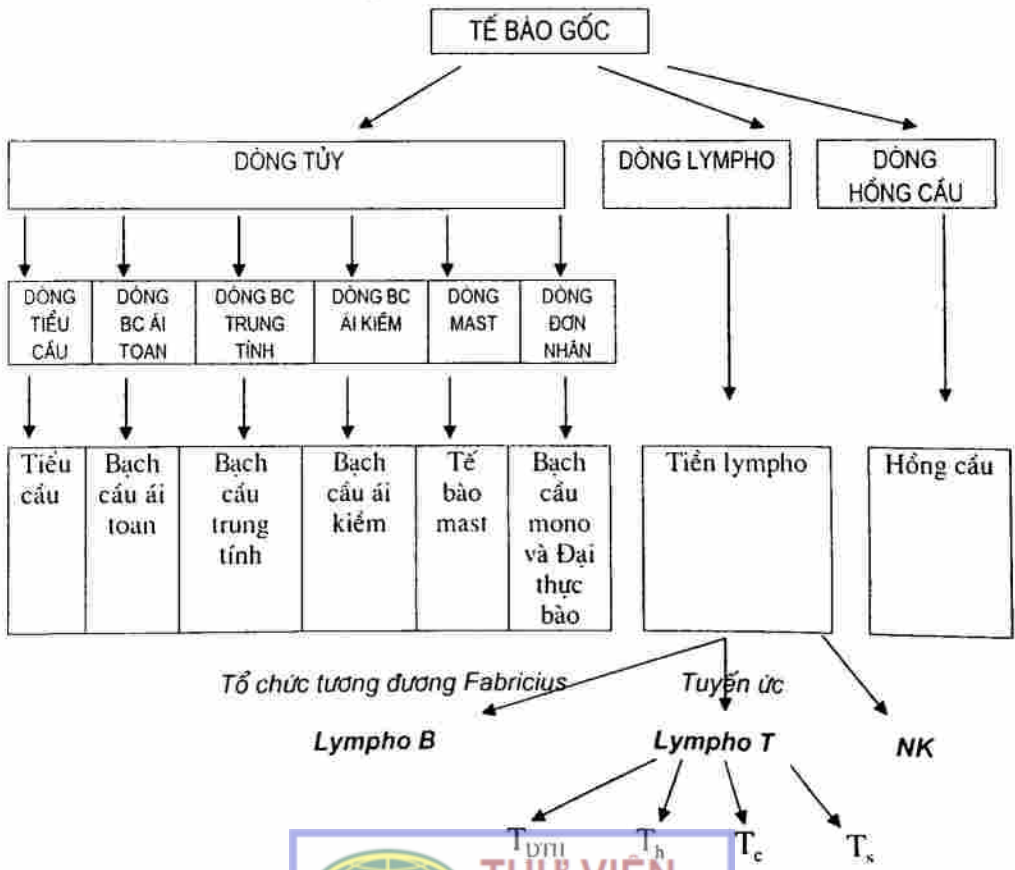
TẾ BÀO GỐC

DÒNG TỦY

DÒNG LYMPHO

DÒNG HỒNG CẦU

DÒNG TIỂU CẦU

DÒNG BC ÁI TOAN

DÒNG BC TRUNG TÍNH

DÒNG BC ÁI KIỀM

DÒNG MAST

DÒNG ĐƠN NHÂN

Tiểu cầu

Bạch cầu ái toan

Bạch cầu trung tính

Bạch cầu ái kiềm

Tế bào mast

Bạch cầu mono và Đại thực bào

Tiền lympho

Hồng cầu

Tổ chức tương đương Fabricius

Tuyến ức

Lympho B

Lympho T

NK

$T_{DTH}$ $T_h$ $T_c$ $T_s$

THƯ VIỆN